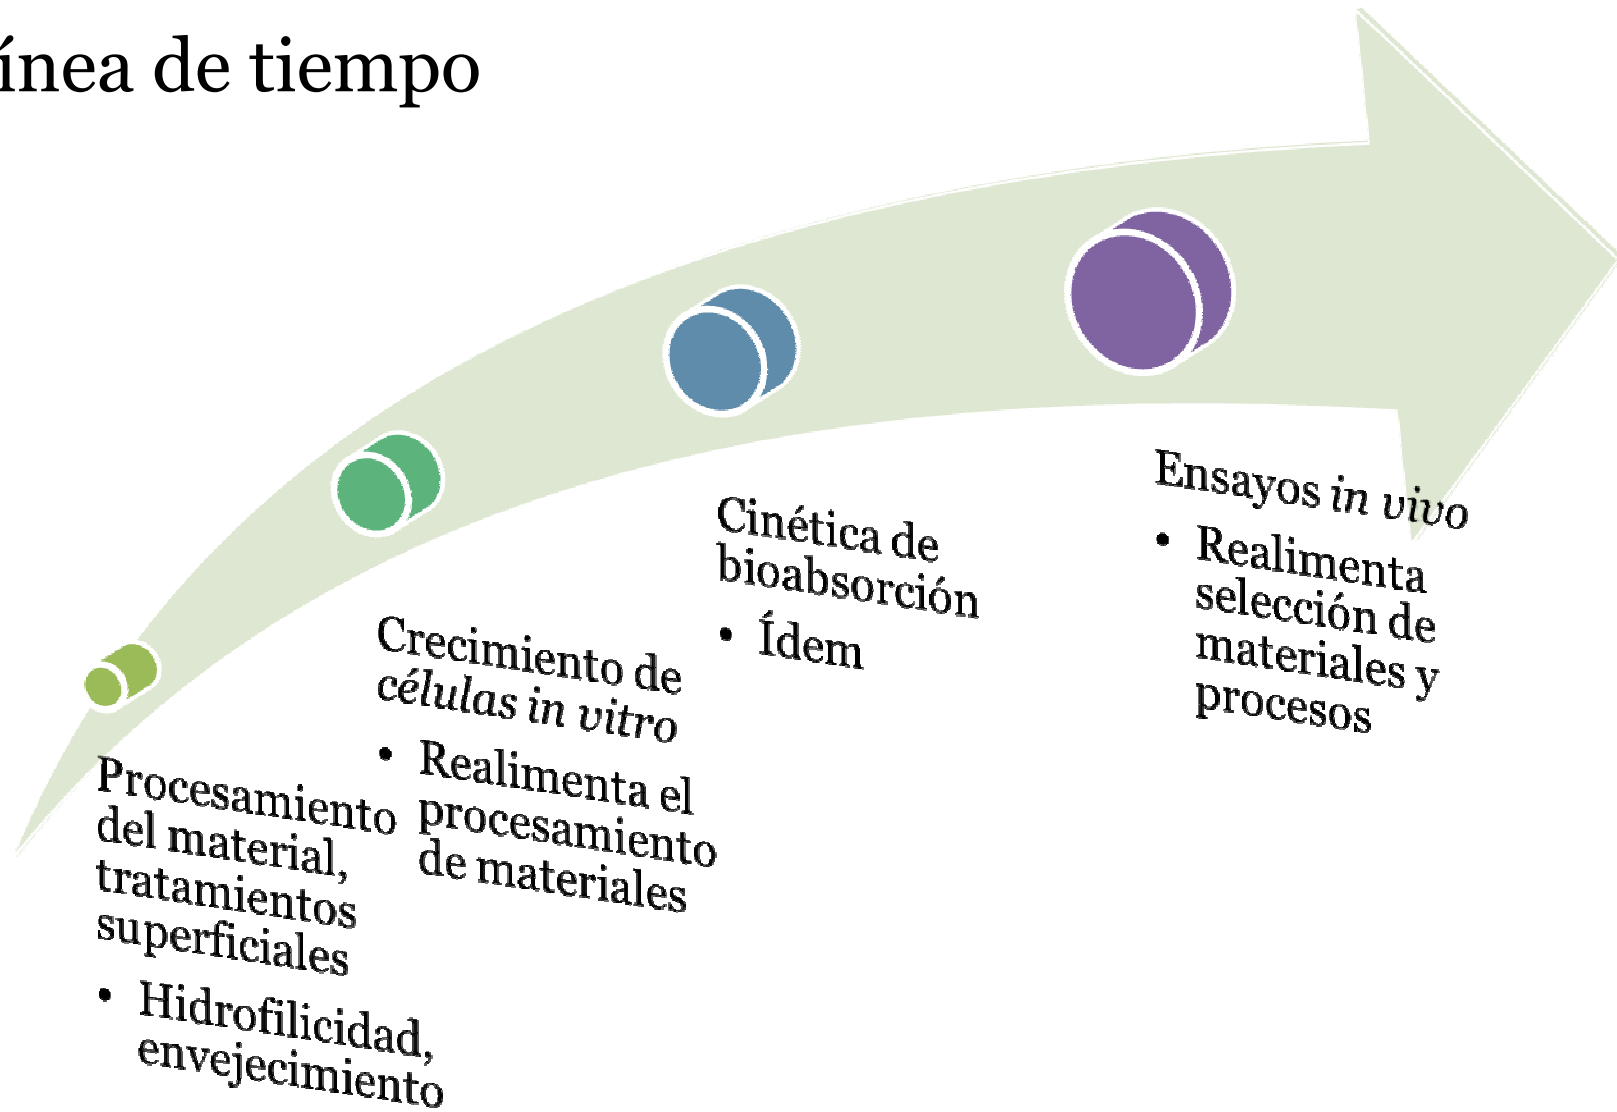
ínea de tiempo

Procesamiento del material, tratamientos superficiales

- Hidrofilicidad, envejecimiento

Crecimiento de células in vitro

- Realimenta el procesamiento de materiales

Cinética de bioabsorción

- Ídem

Ensayos in vivo

- Realimenta selección de materiales y procesos